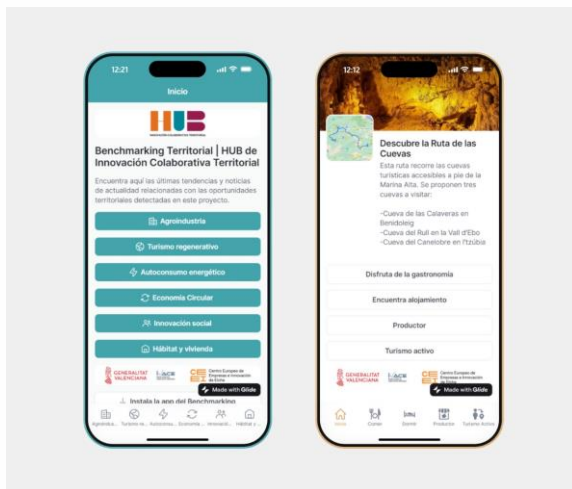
12:21

Inicio

HUB

Benchmarking Territorial | HUB de Innovación Colaborativa Territorial

Encuentra aquí las últimas tendencias y noticias de actualidad relacionadas con las oportunidades territoriales detectadas en este proyecto.

Agroindustria

Turismo regenerativo

Autoconsumo energético

Economía Circular

Innovación social

Hábitat y vivienda

GENERALITAT VALENCIANA

Made with Glide

Instala la app del Benchmarking

Agroindu... Turismo re... Autoconsu... Economía... Innovació... Hábitat y...

12:12

Descubre la Ruta de las Cuevas

Esta ruta recorre las cuevas turísticas accesibles a pie de la Marina Alta. Se proponen tres cuevas a visitar:

-Cueva de las Calaveras en Benidoleig
-Cueva del Rull en la Vall d'Ebo
-Cueva del Canelobre en l'Itzúbia

Disfruta de la gastronomía

Encuentra alojamiento

Productor

Turismo activo

GENERALITAT VALENCIANA

Made with Glide

Inicio Cuevas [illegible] Productor Turismo Activo